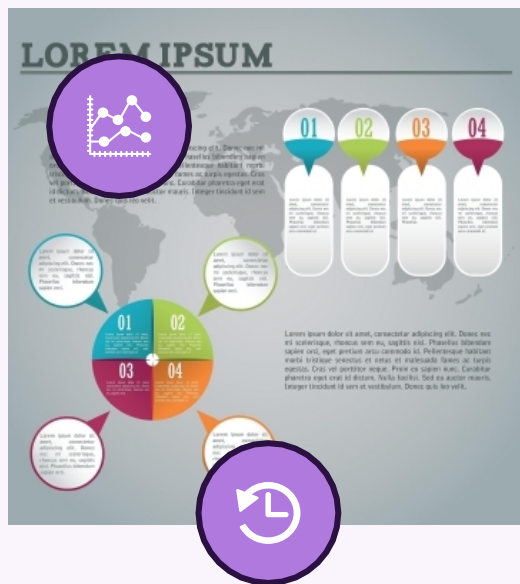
LOREM IPSUM

01
02
03
04

01
02
03
04

Lorem ipsum dolor sit amet, consectetur adipiscing elit. Donec nec mi scelerisque, rhoncus sem eu, sagittis nisl. Phasellus bibendum sapien orci, eget pretium arcu commodo id. Pellentesque habitant morbi tristique senectus et netus et malesuada fames ac turpis egestas. Cras vel porttitor neque. Proin ex sapien, dictum. Curabitur pharetra eget erat id dictum. Nulla facilisi. Sed eu auctor mauris. Integer tincidunt id sem et vestibulum. Donec quis leo velit.